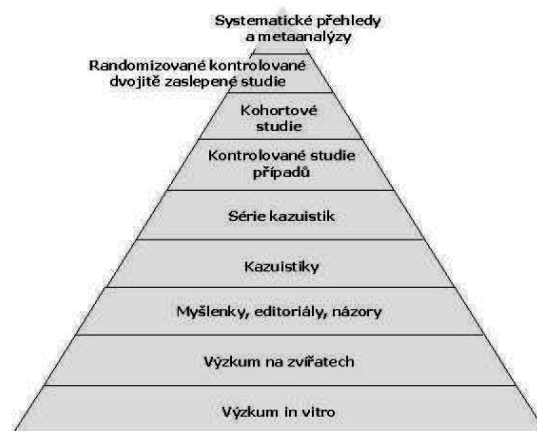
Systematické přehledy a metaanalýzy

Randomizované kontrolované dvojitě zaslepené studie

Kohortové studie

Kontrolované studie případů

Série kazuistik

Kazuistiky

Myšlenky, editoriály, názory

Výzkum na zvířatech

Výzkum in vitro